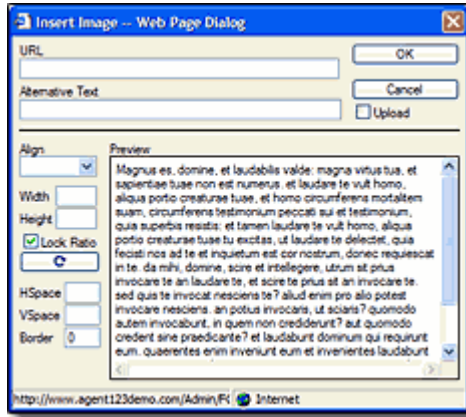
Insert Image -- Web Page Dialog

URL

OK

Alternative Text

Cancel

Upload

Align

Preview

Width

Height

Lock Ratio

HSpace

VSpace

Border 0

Magnus es, domine, et laudabilis valde: magna virtus tua, et sapientiae tuae non est numerus. et laudare te vult homo, aliqua portio creaturae tuae, et homo circumferens mortalitem suam, circumferens testimonium peccati sui et testimonium, quia superbis resistis: et tamen laudare te vult homo, aliqua portio creaturae tuae tu excitas, ut laudare te delectet, quia fecisti nos ad te et inquietum est cor nostrum, donec requiescat in te. da mihi, domine, scire et intellegere, utrum sit prius invocare te an laudare te, et scire te prius sit an invocare te. sed quis te invocat nesciens te? aliud enim pro alio potest invocare nesciens. an potius invocaris, ut sciaris? quomodo autem invocabunt, in quem non crediderunt? aut quomodo credent sine praedicante? et laudabunt dominum qui requirunt eum. quaerentes enim invenient eum et invenientes laudabunt

http://www.agent123demo.com/Admin/F( Internet